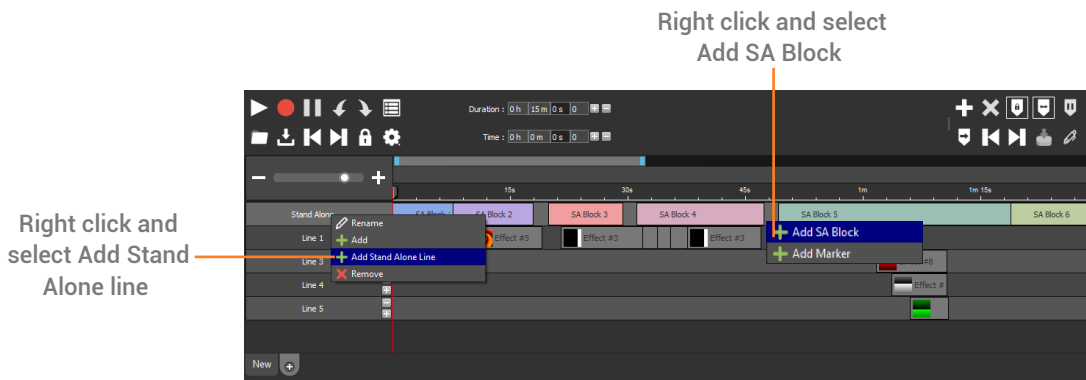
Right click and select Add SA Block

Right click and select Add Stand Alone line

Duration : 0 h 15 m 0 s 0

Time : 0 h 0 m 0 s 0

15s 30s 45s 1m 1m 15s

Stand Alone

SA Block

SA Block 2

SA Block 3

SA Block 4

SA Block 5

SA Block 6

Line 1

Line 3

Line 4

Line 5

Rename

Add

Add Stand Alone Line

Remove

Effect #5

Effect #3

Effect #3

Add SA Block

Add Marker

#8

Effect #

New